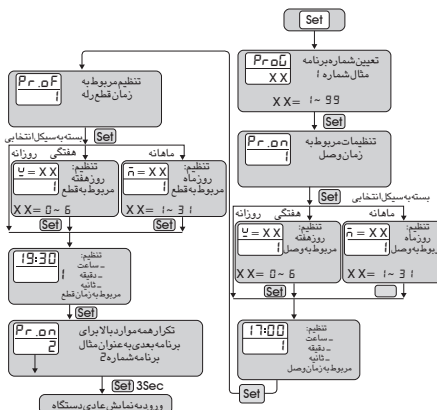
Set

ProG
XX
تعیین شماره برنامه
مثال شماره ۱
XX= 1~ 99

Set

Pr.on
1
تنظیمات مربوط به
زمان وصل

بسته به سیکل انتخابی
ماهانه
هفتگی
روزانه

n = XX
1
تنظیم:
روز ماه
مربوط به وصل
XX= 1~ 31

y = XX
1
تنظیم:
روز هفته
مربوط به وصل
XX= 0 ~ 6

Set

17:00
1
تنظیم:
ـ ساعت
ـ دقیقه
ـ ثانیه
مربوط به زمان وصل

Set

Pr.oF
1
تنظیم مربوط به
زمان قطع رله

بسته به سیکل انتخابی
Set
ماهانه
هفتگی
روزانه

n = XX
1
تنظیم:
روز ماه
مربوط به قطع
XX= 1~ 31
Set

y = XX
1
تنظیم:
روز هفته
مربوط به قطع
XX= 0 ~ 6
Set

19:30
1
تنظیم:
ـ ساعت
ـ دقیقه
ـ ثانیه
مربوط به زمان قطع

Set

Pr.on
2
تکرار همه موارد بالا برای
برنامه بعدی به عنوان مثال
برنامه شماره 2

Set 3Sec
ورود به نمایش عادی دستگاه